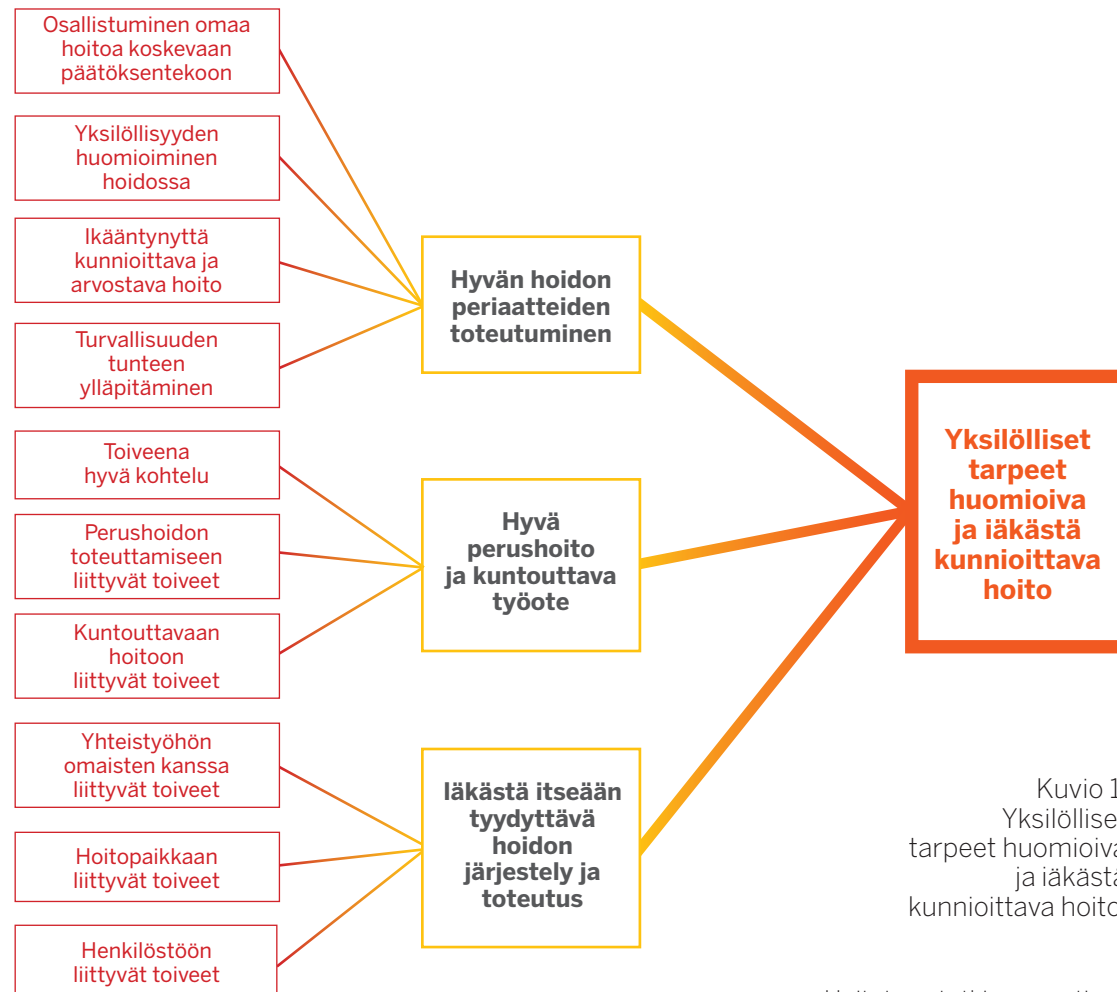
Osallistuminen omaa hoitoa koskevaan päätöksentekoon

Yksilöllisyyden huomioiminen hoidossa

Ikääntynyttä kunnioittava ja arvostava hoito

Turvallisuuden tunteen ylläpitäminen

Toiveena hyvä kohtelu

Perushoidon toteuttamiseen liittyvät toiveet

Kuntouttavaan hoitoon liittyvät toiveet

Yhteistyöhön omaisten kanssa liittyvät toiveet

Hoitopaikkaan liittyvät toiveet

Henkilöstöön liittyvät toiveet

Hyvän hoidon periaatteiden toteutuminen

Hyvä perushoito ja kuntouttava työote

Iäkästä itseään tyydyttävä hoidon järjestely ja toteutus

Yksilölliset tarpeet huomioiva ja iäkästä kunnioittava hoito

Kuvio 1 Yksilölliset tarpeet huomioiva ja iäkästä kunnioittava hoito

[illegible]